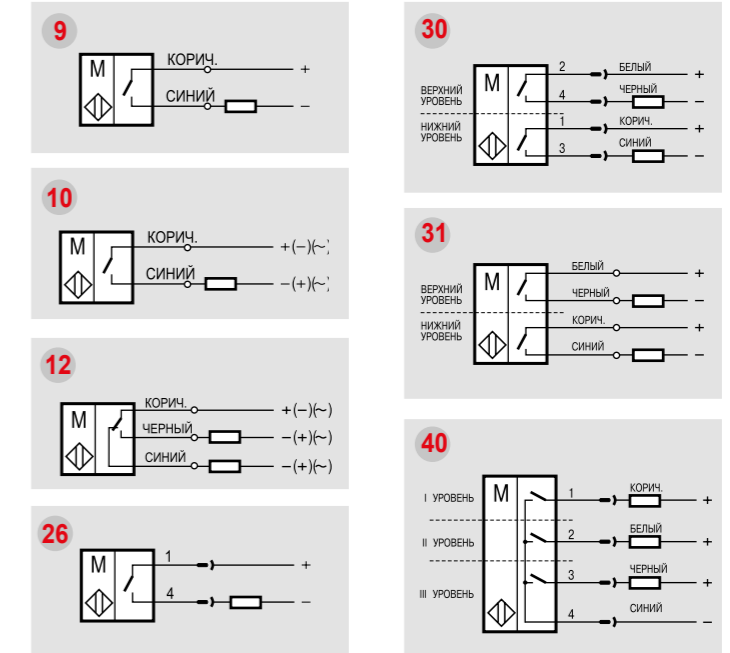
9

M

КОРИЧ. +

СИНИЙ –

10

M

КОРИЧ. +(–)(~)

СИНИЙ –(+)(~)

12

M

КОРИЧ. +(–)(~)

ЧЕРНЫЙ –(+)(~)

СИНИЙ –(+)(~)

26

M

1 +

4 –

30

ВЕРХНИЙ УРОВЕНЬ

M

2 БЕЛЫЙ +

4 ЧЕРНЫЙ –

НИЖНИЙ УРОВЕНЬ

1 КОРИЧ. +

3 СИНИЙ –

31

ВЕРХНИЙ УРОВЕНЬ

M

БЕЛЫЙ +

ЧЕРНЫЙ –

НИЖНИЙ УРОВЕНЬ

КОРИЧ. +

СИНИЙ –

40

I УРОВЕНЬ

M

1 КОРИЧ. +

II УРОВЕНЬ

2 БЕЛЫЙ +

III УРОВЕНЬ

3 ЧЕРНЫЙ +

4 СИНИЙ –